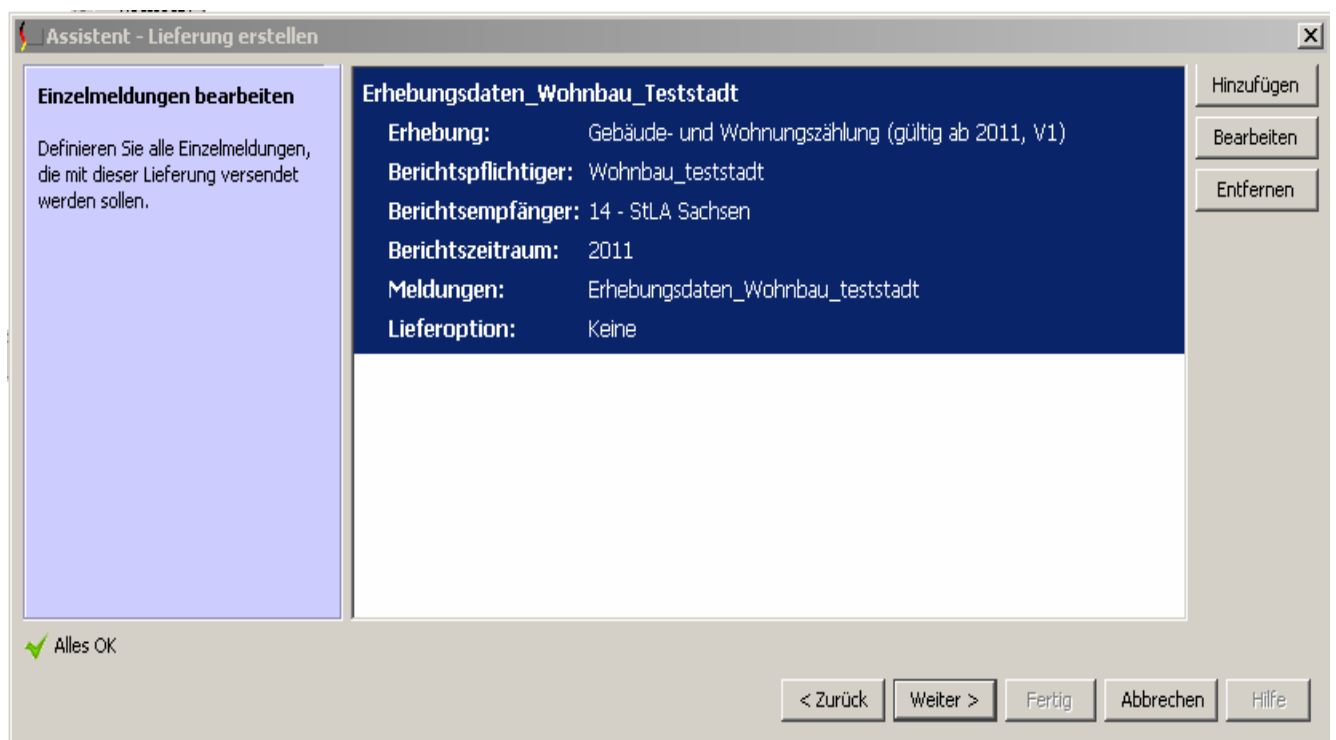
Assistent - Lieferung erstellen

Einzelmeldungen bearbeiten

Definieren Sie alle Einzelmeldungen, die mit dieser Lieferung versendet werden sollen.

Erhebungsdaten_Wohnbau_Teststadt

| | |
|---|---|
| Erhebung: | Gebäude- und Wohnungszählung (gültig ab 2011, V1) |
| Berichtspflichtiger: | Wohnbau_teststadt |
| Berichtsempfänger: | 14 - StLA Sachsen |
| Berichtszeitraum: | 2011 |
| Meldungen: | Erhebungsdaten_Wohnbau_teststadt |
| Lieferoption: | Keine |

Hinzufügen
Bearbeiten
Entfernen

Alles OK

< Zurück
Weiter >
Fertig
Abbrechen
Hilfe